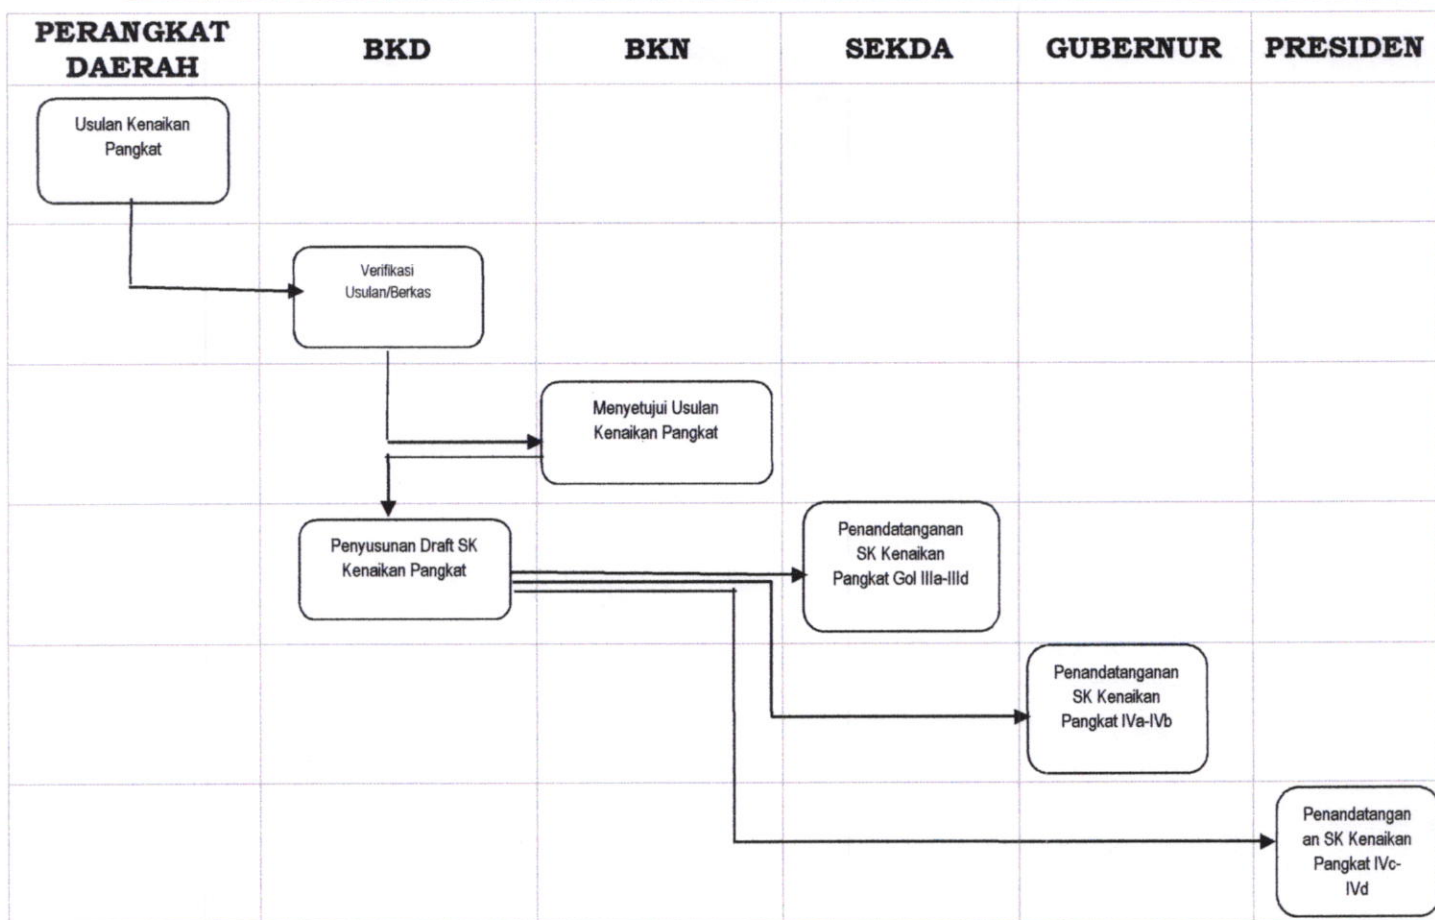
| PERANGKAT DAERAH | BKD | BKN | SEKDA | GUBERNUR | PRESIDEN |
|---|---|---|---|---|---|
| Usulan Kenaikan Pangkat | | | | | |
| | Verifikasi Usulan/Berkas | | | | |
| | | Menyetujui Usulan Kenaikan Pangkat | | | |
| | Penyusunan Draft SK Kenaikan Pangkat | | Penandatanganan SK Kenaikan Pangkat Gol IIIa-IIId | | |
| | | | | Penandatanganan SK Kenaikan Pangkat IVa-IVb | |
| | | | | | Penandatangan an SK Kenaikan Pangkat IVc-IVd |